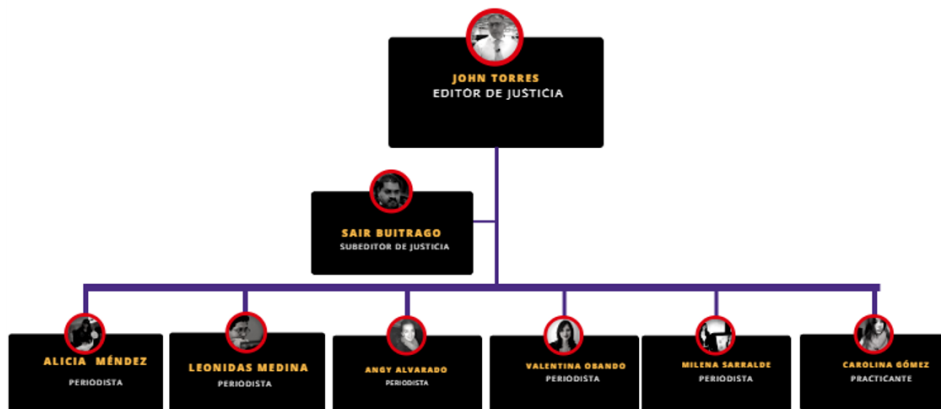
JOHN TORRES
EDITOR DE JUSTICIA

SAIR BUITRAGO
SUBEDITOR DE JUSTICIA

ALICIA MÉNDEZ
PERIODISTA

LEONIDAS MEDINA
PERIODISTA

ANGY ALVARADO
PERIODISTA

VALENTINA OBANDO
PERIODISTA

MILENA SARRALDE
PERIODISTA

CAROLINA GÓMEZ
PRACTICANTE